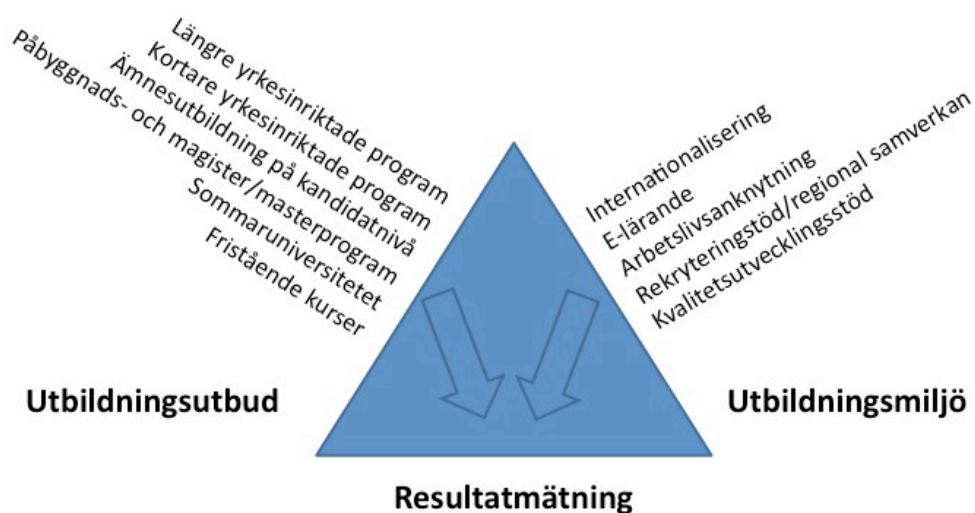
Längre yrkesinriktade program
Kortare yrkesinriktade program
Ämnesutbildning på kandidatnivå
Påbyggnads- och magister/masterprogram
Sommaruniversitetet
Fristående kurser

Internationalisering
E-lärande
Arbetslivsanknytning
Rekryteringsstöd/regional samverkan
Kvalitetsutvecklingsstöd

Utbildningsutbud

Utbildningsmiljö

Resultatmätning